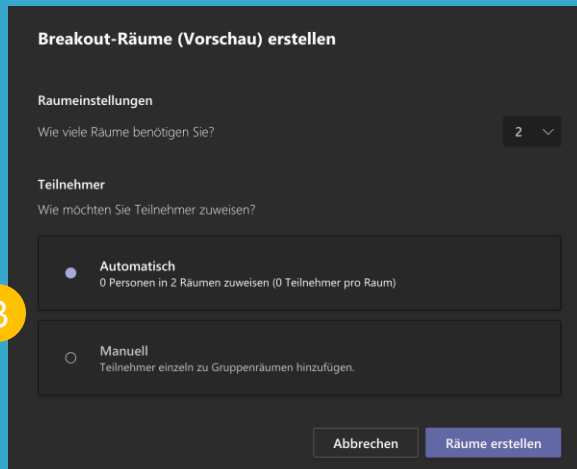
Breakout-Räume (Vorschau) erstellen

Raumeinstellungen

Wie viele Räume benötigen Sie?

2

Teilnehmer

Wie möchten Sie Teilnehmer zuweisen?

Automatisch
0 Personen in 2 Räumen zuweisen (0 Teilnehmer pro Raum)

3

Manuell
Teilnehmer einzeln zu Gruppenräumen hinzufügen.

Abbrechen

Räume erstellen